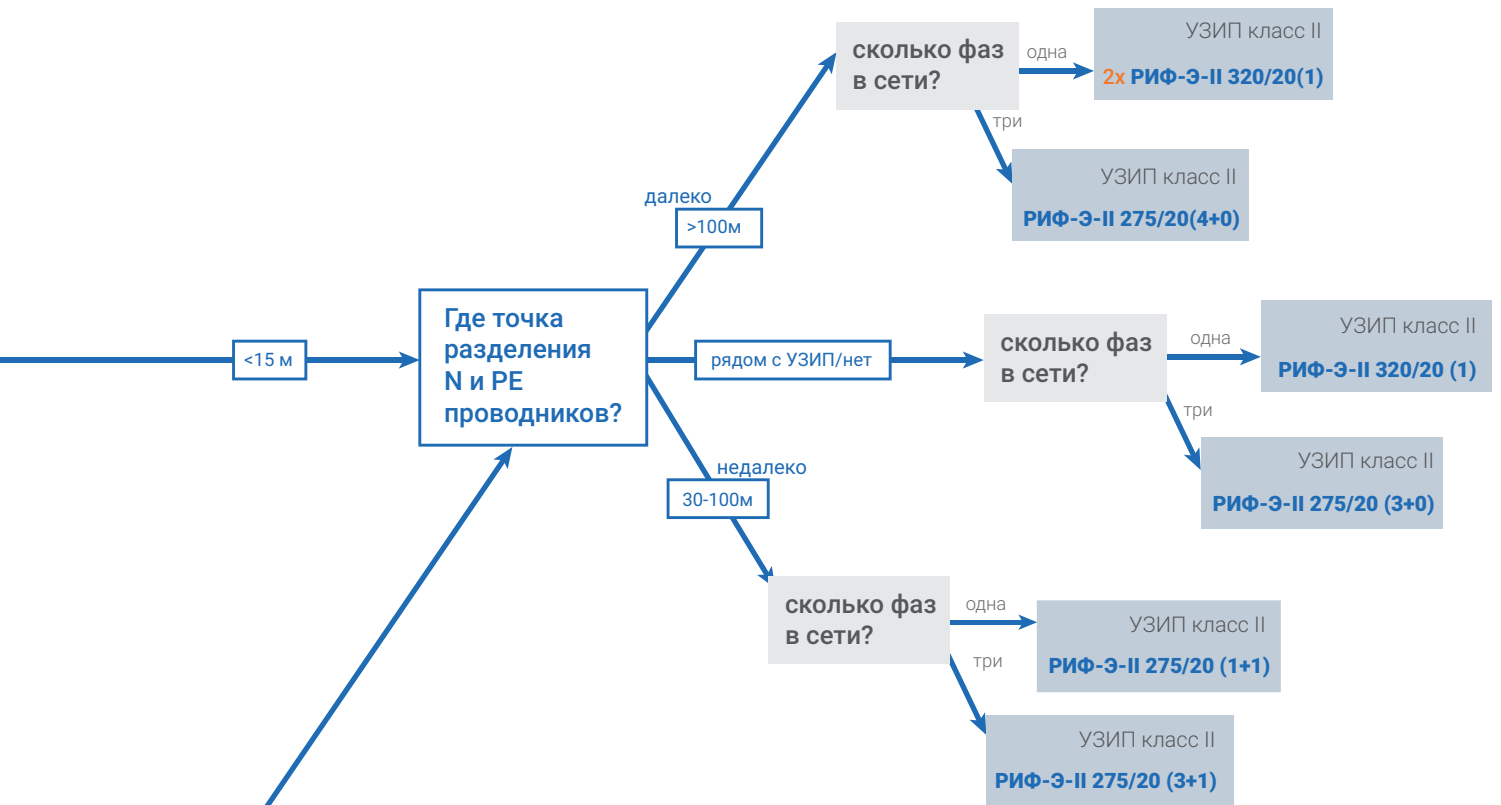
<15 м

Где точка разделения N и PE проводников?

далеко
>100м

сколько фаз в сети?

одна

УЗИП класс II
2х РИФ-Э-II 320/20(1)

три

УЗИП класс II
РИФ-Э-II 275/20(4+0)

рядом с УЗИП/нет

сколько фаз в сети?

одна

УЗИП класс II
РИФ-Э-II 320/20 (1)

три

УЗИП класс II
РИФ-Э-II 275/20 (3+0)

недалеко
30-100м

сколько фаз в сети?

одна

УЗИП класс II
РИФ-Э-II 275/20 (1+1)

три

УЗИП класс II
РИФ-Э-II 275/20 (3+1)